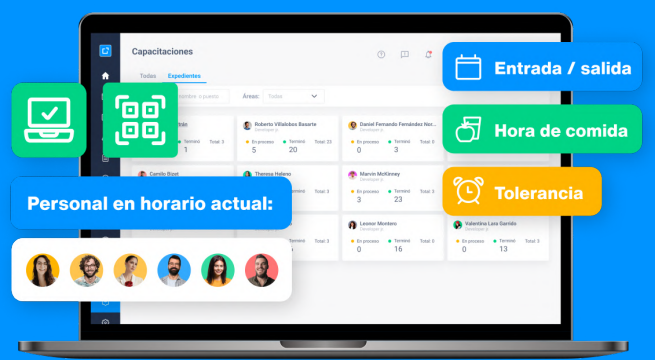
Capacitaciones

Todas Expedientes

Áreas: Todas

Entrada / salida

Hora de comida

Tolerancia

Personal en horario actual:

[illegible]tón

Roberto Villalobos Basarte
Developer jr.

En proceso 5
Terminó 20
Total 25

Daniel Fernando Fernández Nor...
Developer jr.

En proceso 0
Terminó 3
Total 3

Terminó 1
Total 3

Camilo Rioja

Theresa Helaes

Marvin McKinney
Developer jr.

En proceso 3
Terminó 23
Total 23

Leonor Montero
Developer jr.

En proceso 0
Terminó 16
Total 16

Valentina Lara Garrido
Developer jr.

En proceso 0
Terminó 13
Total 13